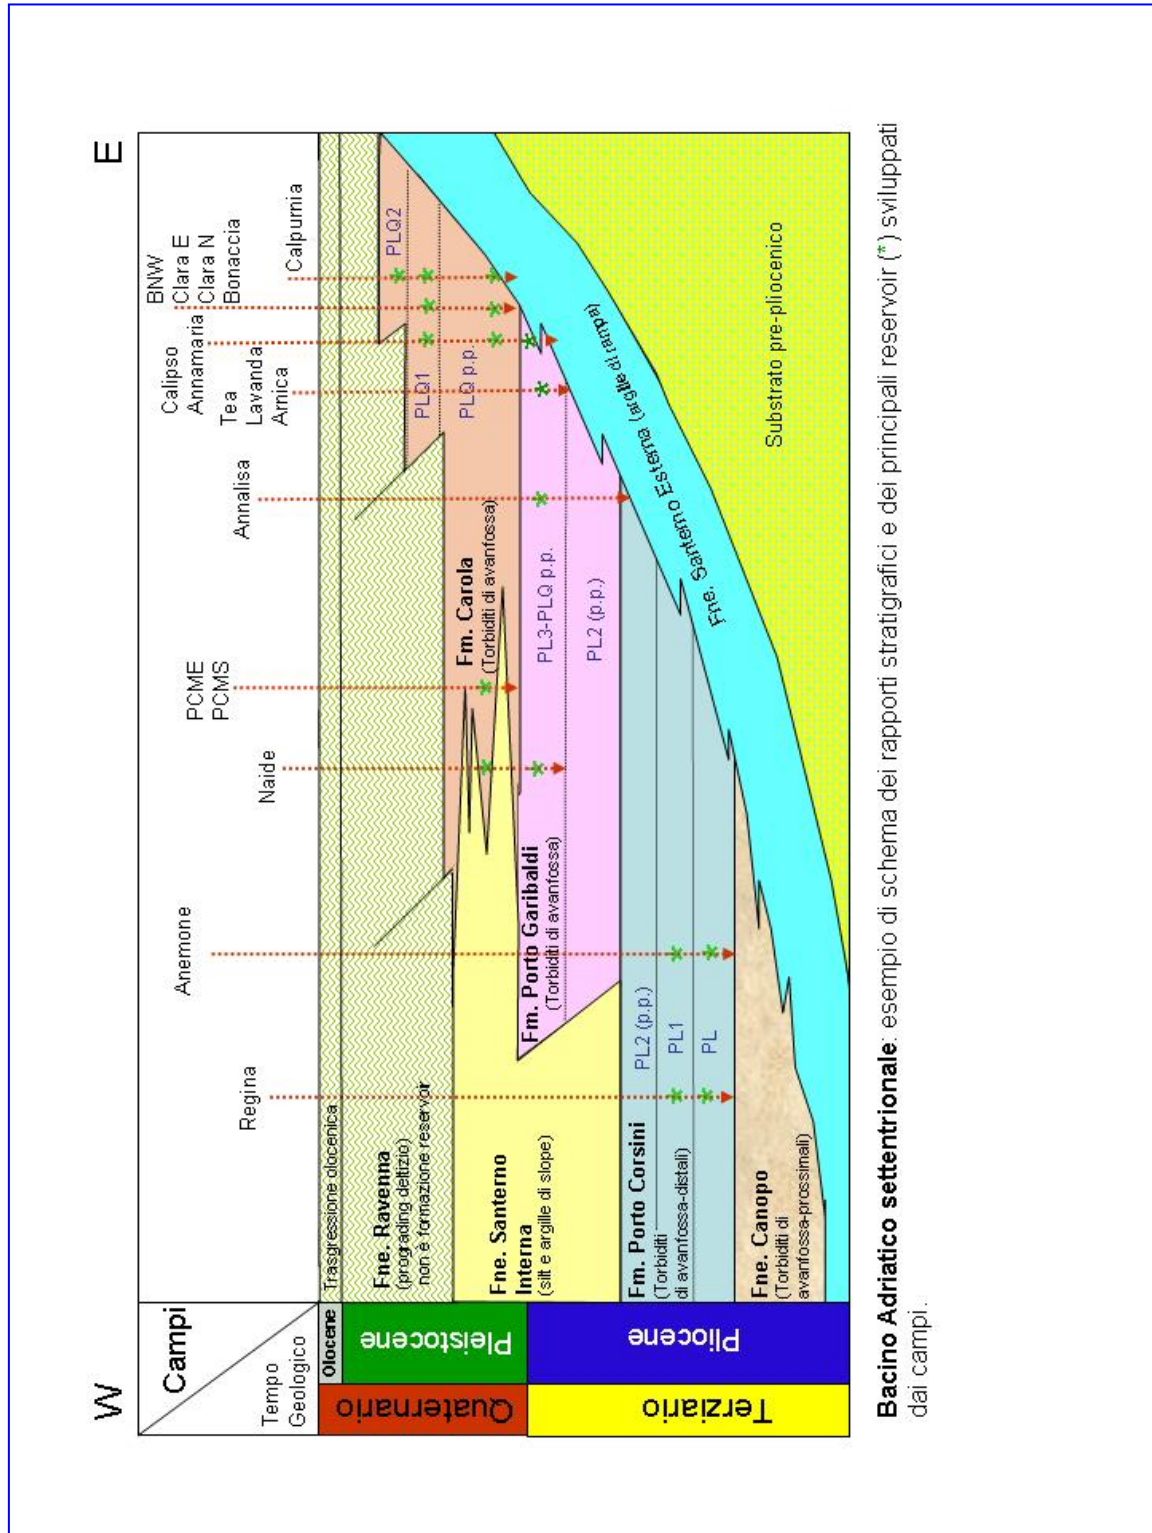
W

E

Campi

Tempo Geologico

Quaternario

Olocene

Pleistocene

Terziario

Pliocene

Regina

Anemone

Naide

PCME
PCMS

Annalisa

Tea
Lavanda
Arnica

Calipso
Annamaria

BNW
Clara E
Clara N
Bonaccia

Calpurnia

Trasgressione olocenica

Fne. Ravenna
(prograding deltizio)
non è formazione reservoir

Fne. Santerno Interna
(silt e argille di slope)

Fm. Porto Corsini
(Torbiditi di avanfossa-distali)

Fne. Canopo
(Torbiditi di avanfossa-prossimali)

PL2 (p.p.)
PL1
PL

Fm. Porto Garibaldi
(Torbiditi di avanfossa)

Fm. Carola
(Torbiditi di avanfossa)

PL3-PLQ p.p.

PL2 (p.p.)

PLQ1

PLQ p.p.

PLQ2

Fne. Santerno Esterna (argille di rampa)

Substrato pre-pliocenico

Bacino Adriatico settentrionale: esempio di schema dei rapporti stratigrafici e dei principali reservoir (*) sviluppati dai campi.